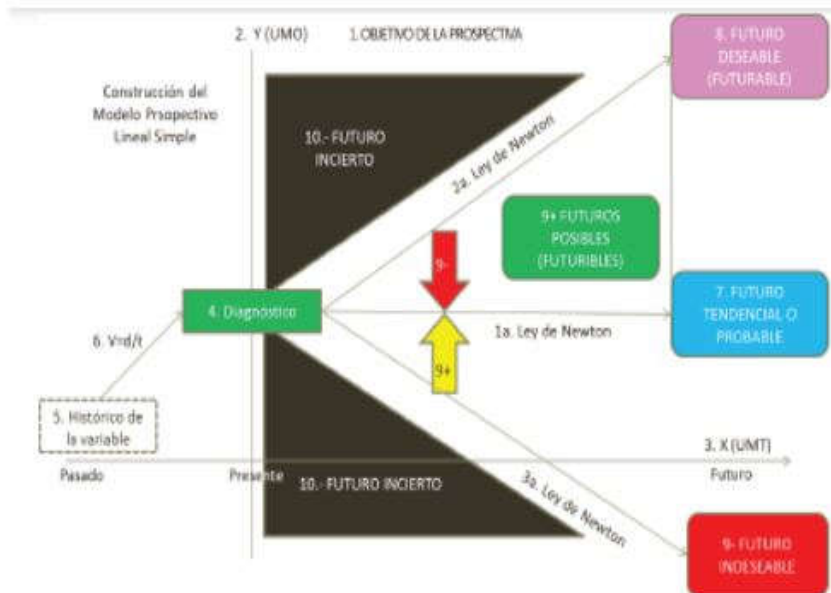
2. Y (UMO)

1. OBJETIVO DE LA PROSPECTIVA

8. FUTURO DESEABLE (FUTURABLE)

Construcción del Modelo Prospectivo Lineal Simple

10.- FUTURO INCIERTO

2a. Ley de Newton

9+ FUTUROS POSIBLES (FUTURIBLES)

9-

4. Diagnostico

7. FUTURO TENDENCIAL O PROBABLE

6. V=d/t

1a. Ley de Newton

9+

5. Histórico de la variable

3. X (UMT)

Pasado

Presente

10.- FUTURO INCIERTO

Futuro

3a. Ley de Newton

9- FUTURO INDESEABLE